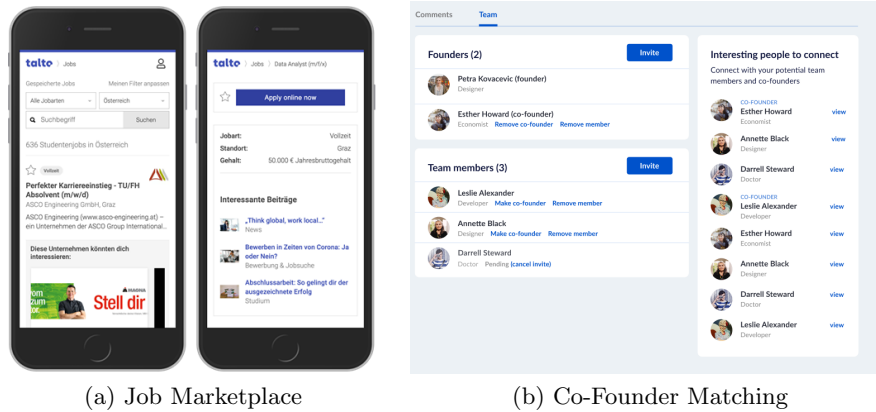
talto | Jobs

Gespeicherte Jobs Meinen Filter anpassen

Alle Jobarten Österreich

Suchbegriff Suchen

636 Studentenjobs in Österreich

Vollzeit

Perfekter Karriereeinstieg - TU/FH Absolvent (m/w/d)

ASCO Engineering GmbH, Graz

ASCO Engineering (www.asco-engineering.at) – ein Unternehmen der ASCO Group International...

Diese Unternehmen könnten dich interessieren:

vom zum

Stell dir

MAGNA

talto | Jobs | Data Analyst (m/f/x)

Apply online now

Jobart: Vollzeit

Standort: Graz

Gehalt: 50.000 € Jahresbruttogehalt

Interessante Beiträge

„Think global, work local..."
News

Bewerben in Zeiten von Corona: Ja oder Nein?
Bewerbung & Jobsuche

Abschlussarbeit: So gelingt dir der ausgezeichnete Erfolg
Studium

(a) Job Marketplace

Comments Team

Founders (2) Invite

Petra Kovacevic (founder)
Designer

Esther Howard (co-founder)
Economist Remove co-founder Remove member

Team members (3) Invite

Leslie Alexander
Developer Make co-founder Remove member

Annette Black
Designer Make co-founder Remove member

Darrell Steward
Doctor Pending (cancel invite)

Interesting people to connect

Connect with your potential team members and co-founders

CO-FOUNDER
Esther Howard view
Economist

Annette Black view
Designer

Darrell Steward view
Doctor

CO-FOUNDER
Leslie Alexander view
Developer

Esther Howard view
Economist

Annette Black view
Designer

Darrell Steward view
Doctor

Leslie Alexander view
Developer

(b) Co-Founder Matching